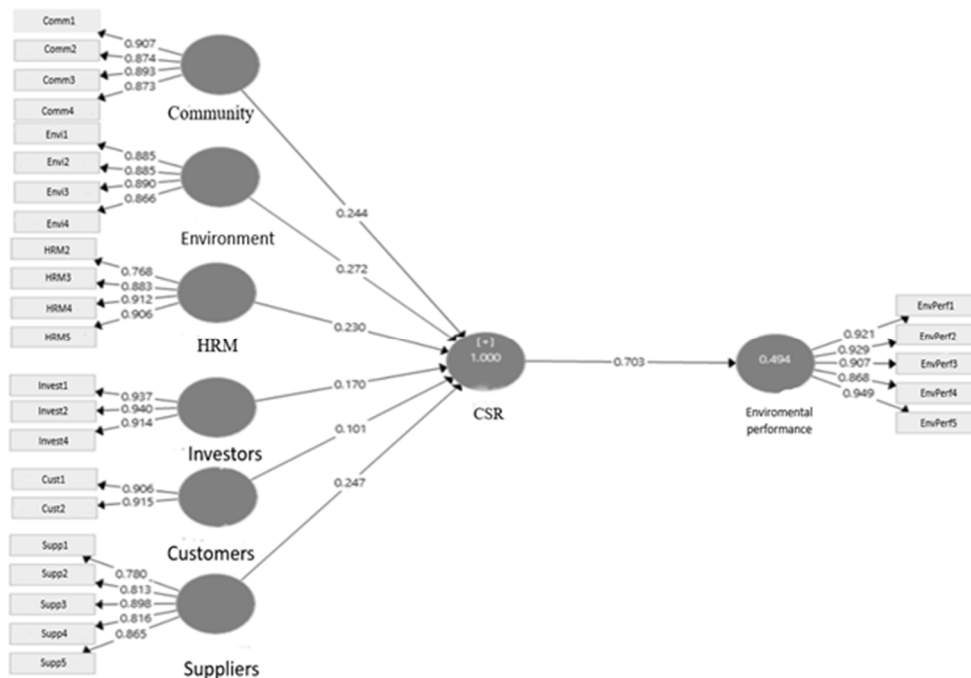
Comm1
Comm2
Comm3
Comm4
0.907
0.874
0.893
0.873
Community

Envi1
Envi2
Envi3
Envi4
0.885
0.885
0.890
0.866
Environment

HRM2
HRM3
HRM4
HRM5
0.768
0.883
0.912
0.906
HRM

Invest1
Invest2
Invest4
0.937
0.940
0.914
Investors

Cust1
Cust2
0.906
0.915
Customers

Supp1
Supp2
Supp3
Supp4
Supp5
0.780
0.813
0.898
0.816
0.865
Suppliers

0.244
0.272
0.230
0.170
0.101
0.247

[+]
1.000
CSR

0.703

0.494
Enviromental performance

0.921
0.929
0.907
0.868
0.949
EnvPerf1
EnvPerf2
EnvPerf3
EnvPerf4
EnvPerf5